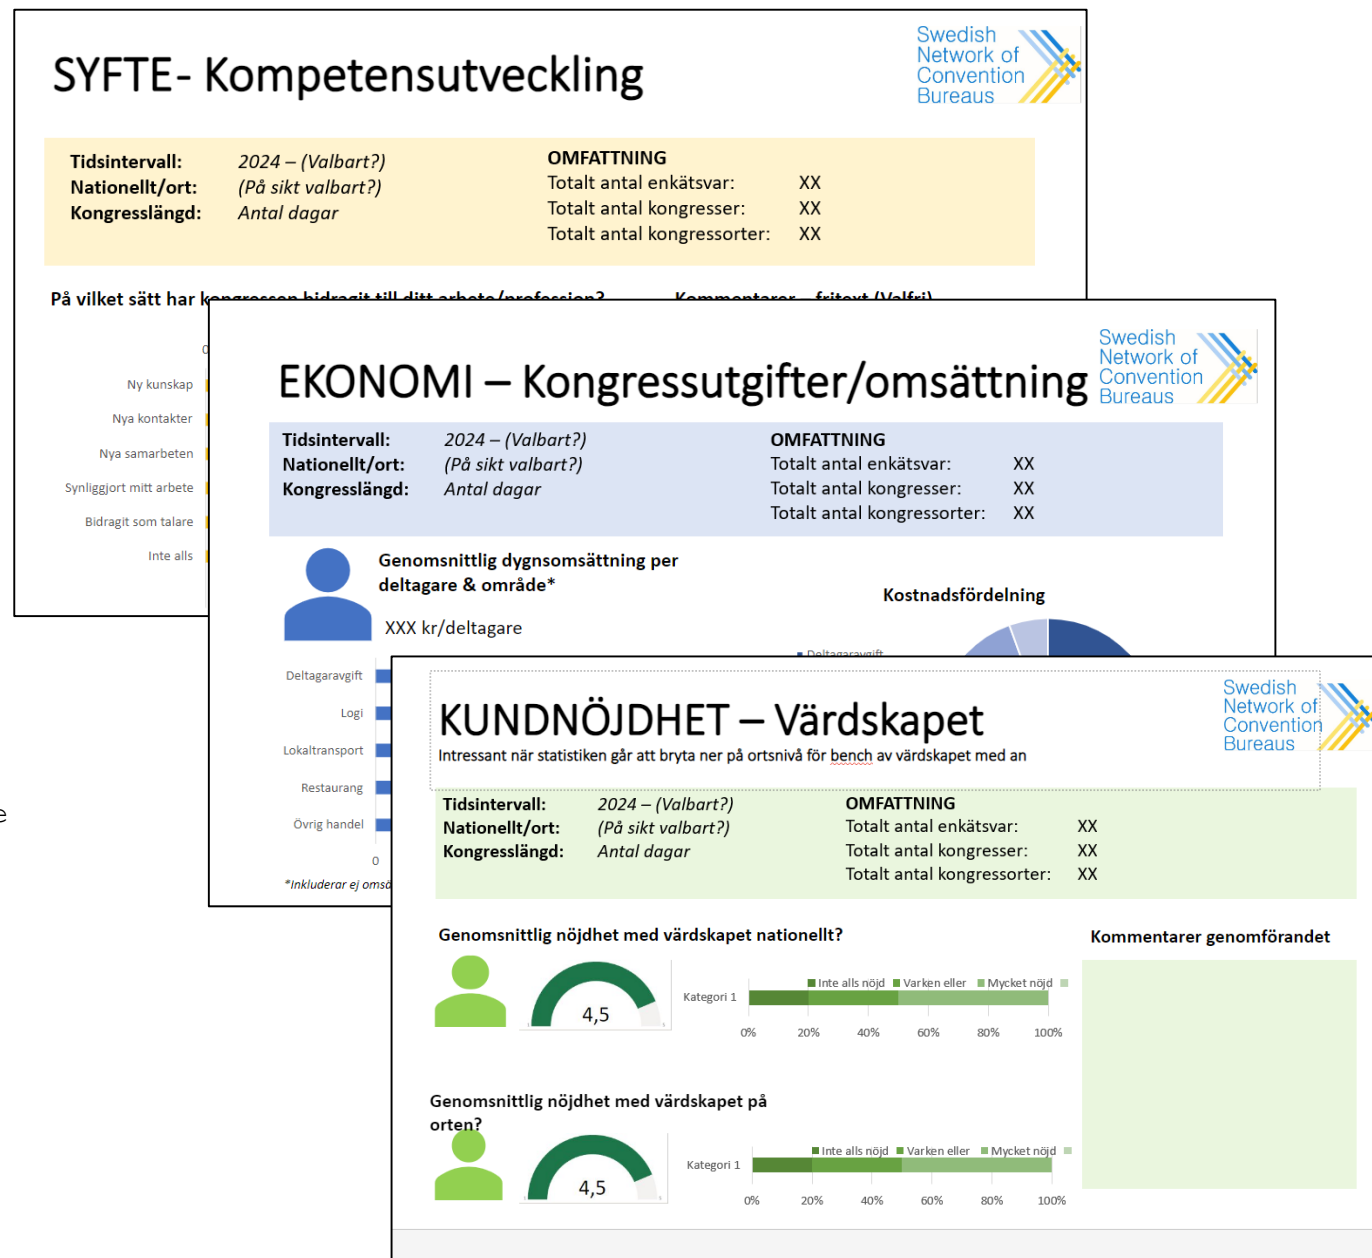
SYFTE- Kompetensutveckling

Swedish Network of Convention Bureaus

Tidsintervall: 2024 – (Valbart?)
Nationellt/ort: (På sikt valbart?)
Kongresslängd: Antal dagar

OMFATTNING
Totalt antal enkätsvar: XX
Totalt antal kongresser: XX
Totalt antal kongressorter: XX

På vilket sätt har k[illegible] bidragit till ditt arbete/profession? Kommentarer – fritext (Valfri)

Ny kunskap
Nya kontakter
Nya samarbeten
Synliggjort mitt arbete
Bidragit som talare
Inte alls

EKONOMI – Kongressutgifter/omsättning

Swedish Network of Convention Bureaus

Tidsintervall: 2024 – (Valbart?)
Nationellt/ort: (På sikt valbart?)
Kongresslängd: Antal dagar

OMFATTNING
Totalt antal enkätsvar: XX
Totalt antal kongresser: XX
Totalt antal kongressorter: XX

Genomsnittlig dygnsomsättning per deltagare & område*

XXX kr/deltagare

Kostnadsfördelning

Deltagaravgift
Logi
Lokaltransport
Restaurang
Övrig handel
0

*Inkluderar ej omsä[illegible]

KUNDNÖJDHET – Värdskapet
Intressant när statistiken går att bryta ner på ortsnivå för bench av värdskapet med an

Swedish Network of Convention Bureaus

Tidsintervall: 2024 – (Valbart?)
Nationellt/ort: (På sikt valbart?)
Kongresslängd: Antal dagar

OMFATTNING
Totalt antal enkätsvar: XX
Totalt antal kongresser: XX
Totalt antal kongressorter: XX

Genomsnittlig nöjdhet med värdskapet nationellt?

4,5

Inte alls nöjd Varken eller Mycket nöjd
Kategori 1
0% 20% 40% 60% 80% 100%

Kommentarer genomförandet

Genomsnittlig nöjdhet med värdskapet på orten?

4,5

Inte alls nöjd Varken eller Mycket nöjd
Kategori 1
0% 20% 40% 60% 80% 100%